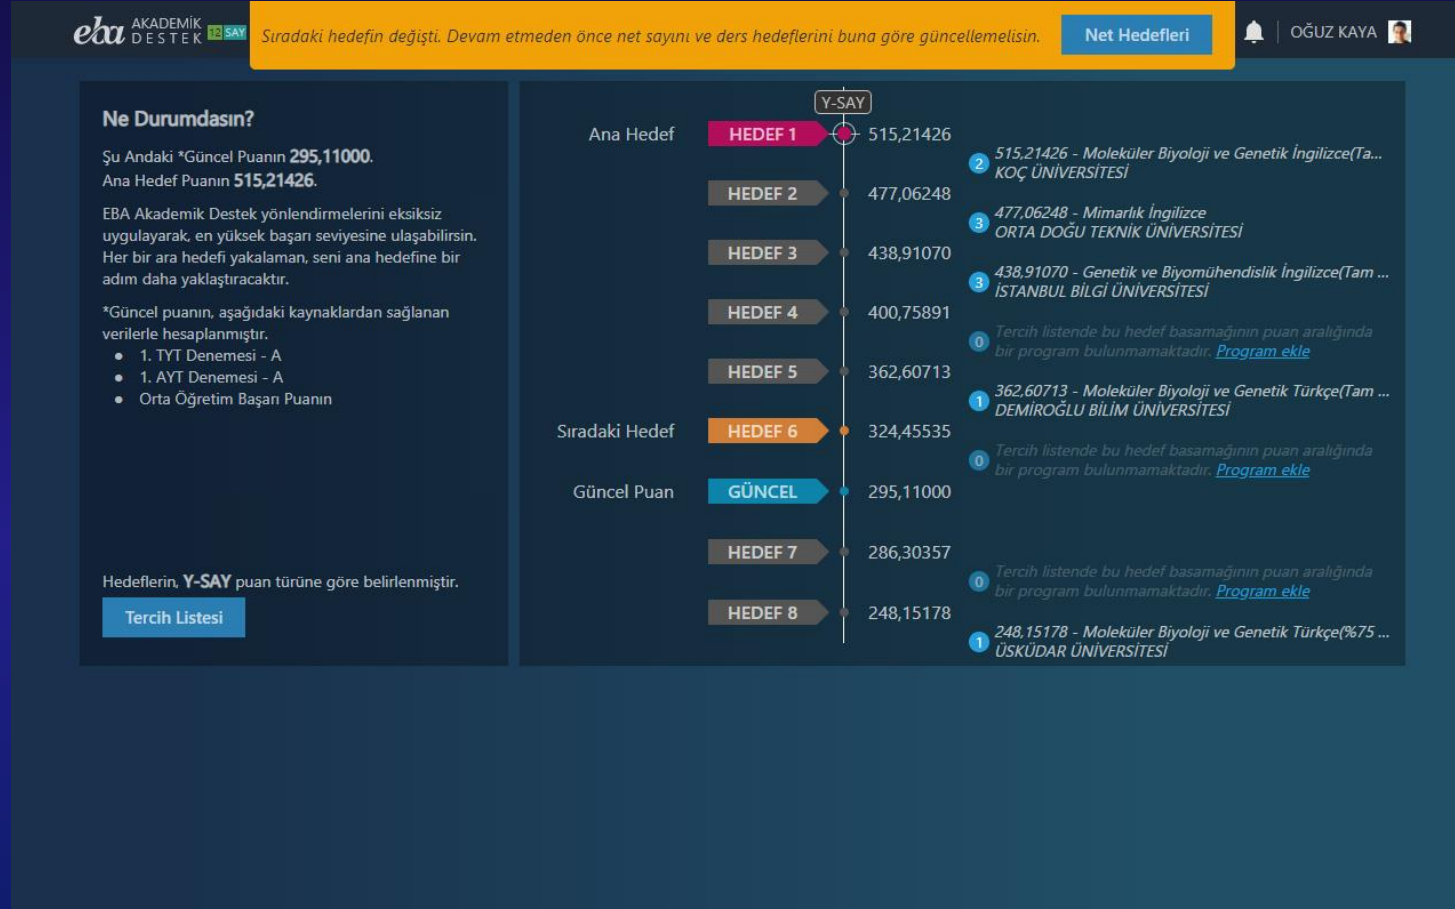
eba AKADEMİK DESTEK 12 SAY

Sıradaki hedefin değişti. Devam etmeden önce net sayını ve ders hedeflerini buna göre güncellemelisin.

Net Hedefleri

OĞUZ KAYA

Ne Durumdasın?

Şu Andaki *Güncel Puanın 295,11000.
Ana Hedef Puanın 515,21426.

EBA Akademik Destek yönlendirmelerini eksiksiz uygulayarak, en yüksek başarı seviyesine ulaşabilirsin. Her bir ara hedefi yakalaman, seni ana hedefine bir adım daha yaklaştıracaktır.

*Güncel puanın, aşağıdaki kaynaklardan sağlanan verilerle hesaplanmıştır.
- 1. TYT Denemesi - A
- 1. AYT Denemesi - A
- Orta Öğretim Başarı Puanın

Hedeflerin, Y-SAY puan türüne göre belirlenmiştir.

Tercih Listesi

Y-SAY

Ana Hedef HEDEF 1 515,21426

2 515,21426 - Moleküler Biyoloji ve Genetik İngilizce(Ta... KOÇ ÜNİVERSİTESİ

HEDEF 2 477,06248

3 477,06248 - Mimarlık İngilizce ORTA DOĞU TEKNİK ÜNİVERSİTESİ

HEDEF 3 438,91070

3 438,91070 - Genetik ve Biyomühendislik İngilizce(Tam ... İSTANBUL BİLGİ ÜNİVERSİTESİ

HEDEF 4 400,75891

0 Tercih listende bu hedef basamağının puan aralığında bir program bulunmamaktadır. Program ekle

HEDEF 5 362,60713

1 362,60713 - Moleküler Biyoloji ve Genetik Türkçe(Tam ... DEMİROĞLU BİLİM ÜNİVERSİTESİ

Sıradaki Hedef HEDEF 6 324,45535

0 Tercih listende bu hedef basamağının puan aralığında bir program bulunmamaktadır. Program ekle

Güncel Puan GÜNCEL 295,11000

HEDEF 7 286,30357

0 Tercih listende bu hedef basamağının puan aralığında bir program bulunmamaktadır. Program ekle

HEDEF 8 248,15178

1 248,15178 - Moleküler Biyoloji ve Genetik Türkçe(%75 ... ÜSKÜDAR ÜNİVERSİTESİ